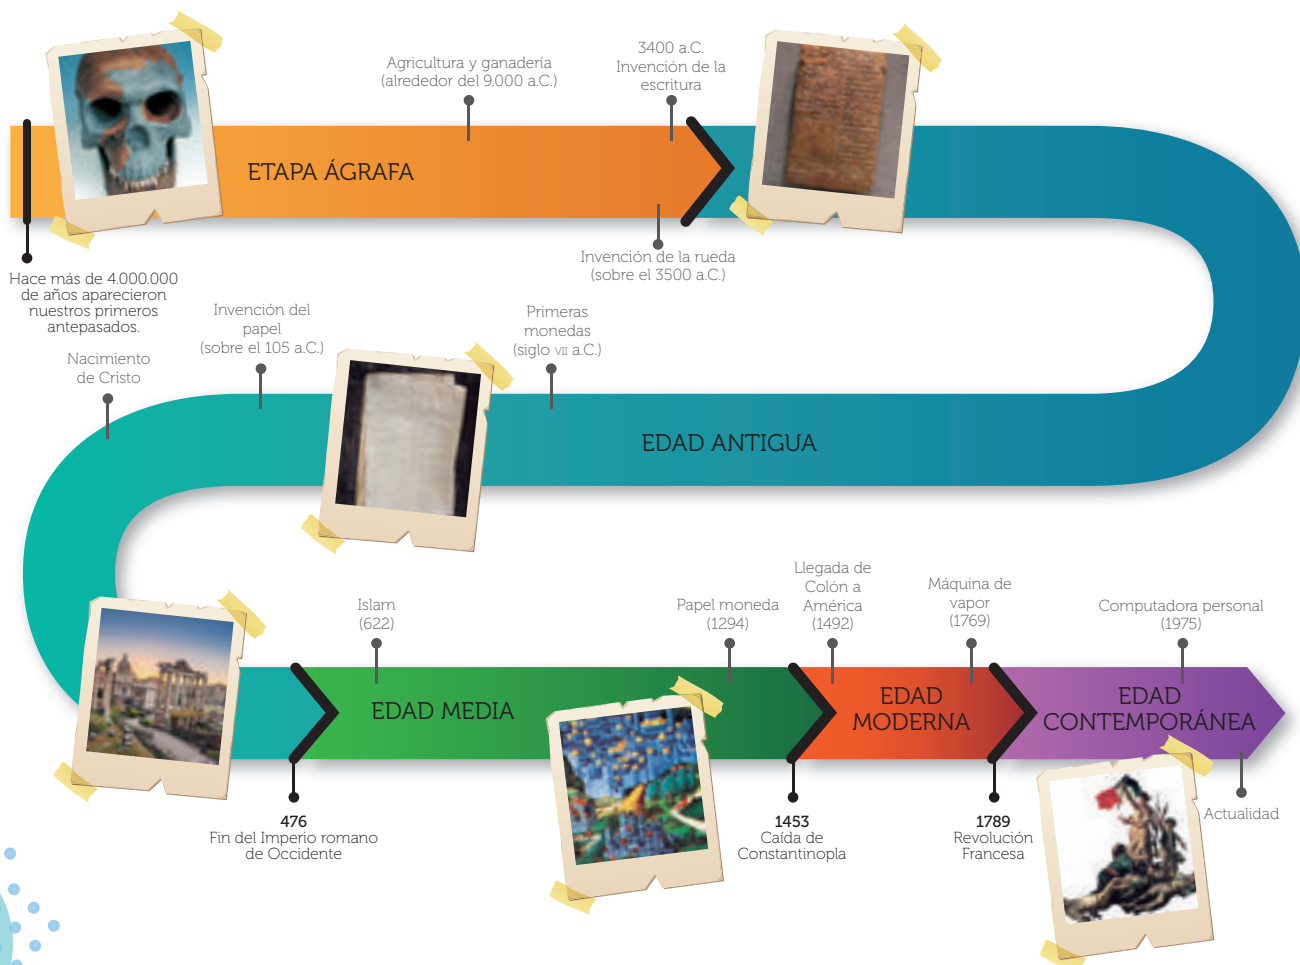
Agricultura y ganadería (alrededor del 9.000 a.C.)

3400 a.C. Invención de la escritura

ETAPA ÁGRAFA

Invención de la rueda (sobre el 3500 a.C.)

Hace más de 4.000.000 de años aparecieron nuestros primeros antepasados.

Invención del papel (sobre el 105 a.C.)

Primeras monedas (siglo VII a.C.)

Nacimiento de Cristo

EDAD ANTIGUA

Islam (622)

Papel moneda (1294)

Llegada de Colón a América (1492)

Máquina de vapor (1769)

Computadora personal (1975)

EDAD MEDIA

EDAD MODERNA

EDAD CONTEMPORÁNEA

476 Fin del Imperio romano de Occidente

1453 Caída de Constantinopla

1789 Revolución Francesa

Actualidad